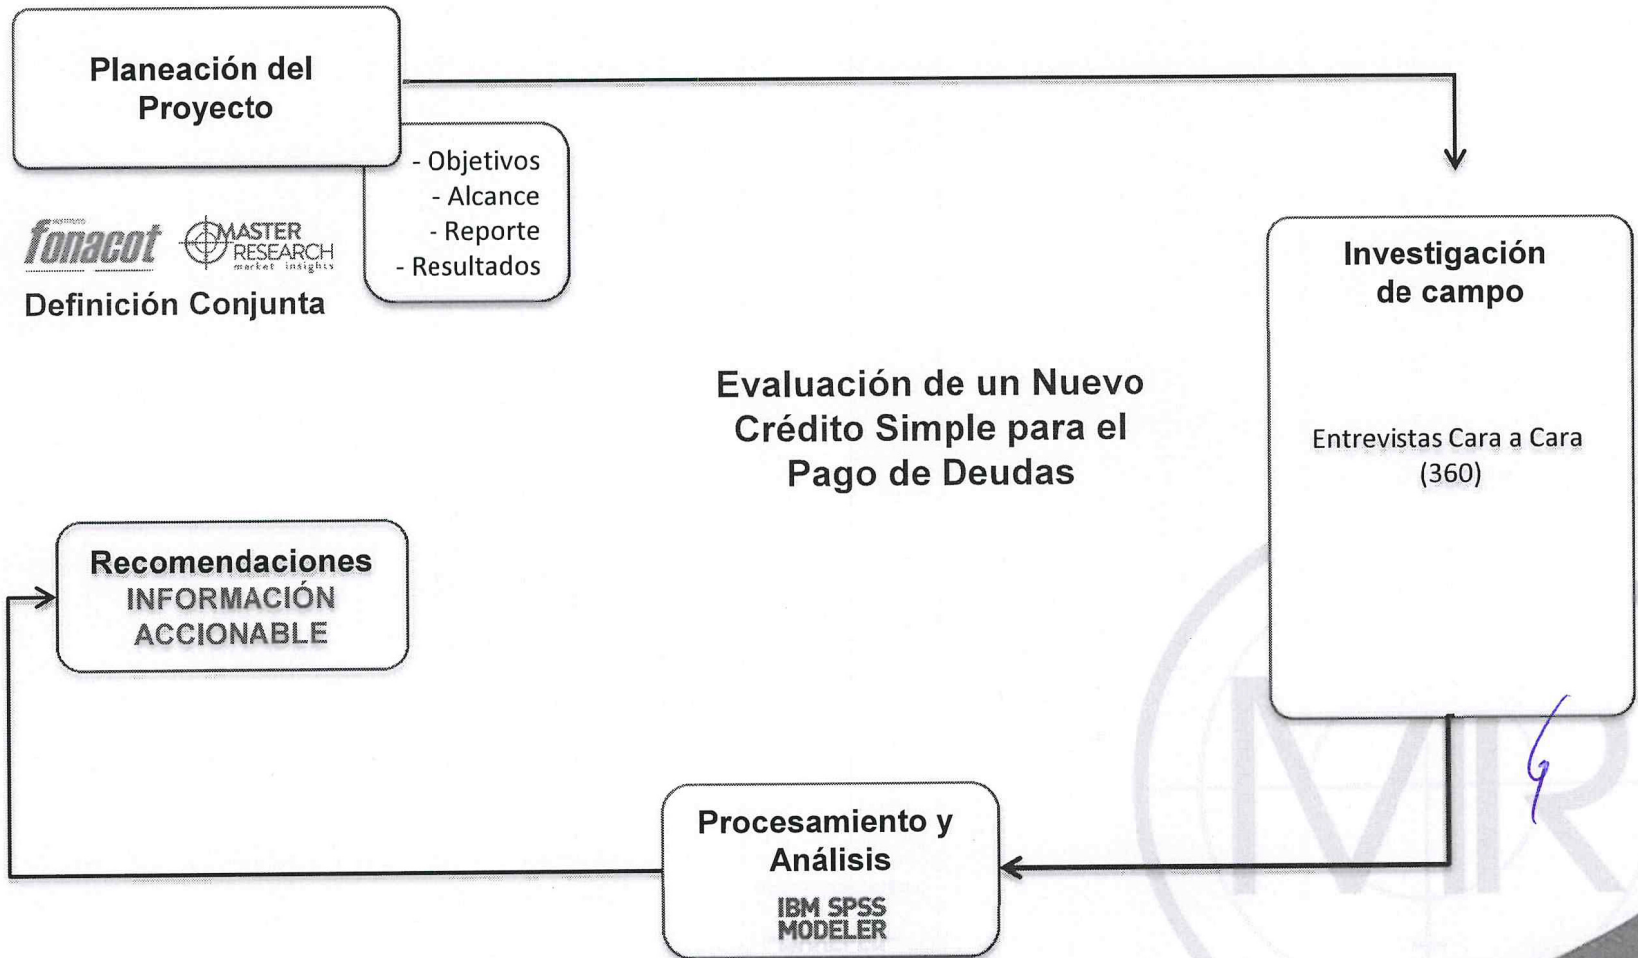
Planeación del Proyecto

- Objetivos
- Alcance
- Reporte
- Resultados

fonacot MASTER RESEARCH market insights

Definición Conjunta

Investigación de campo

Entrevistas Cara a Cara (360)

Evaluación de un Nuevo Crédito Simple para el Pago de Deudas

Recomendaciones
INFORMACIÓN ACCIONABLE

Procesamiento y Análisis
IBM SPSS MODELER

MR

6